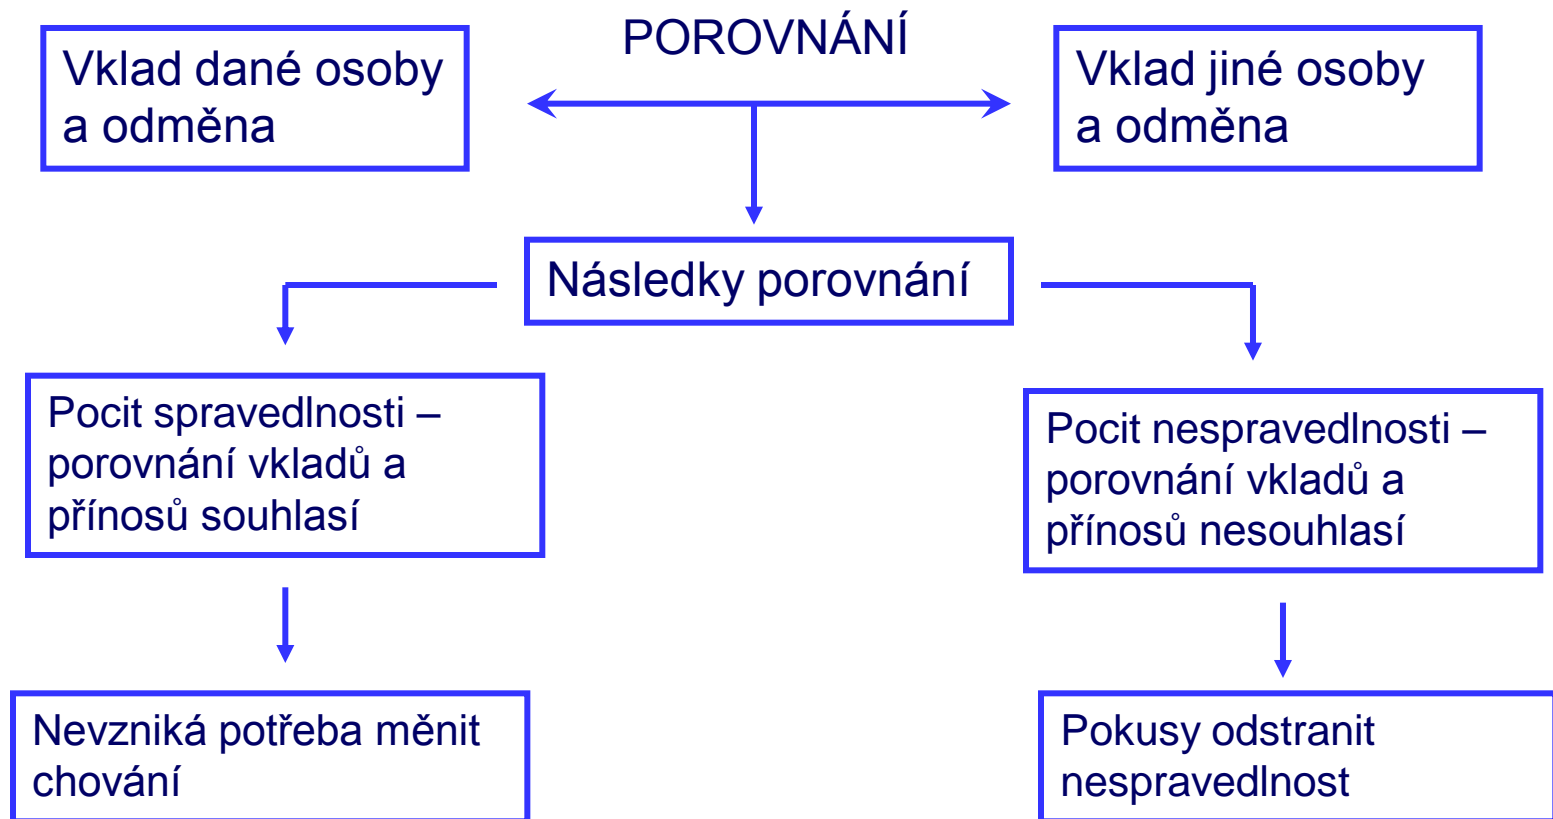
Vklad dané osoby a odměna

POROVNÁNÍ

Vklad jiné osoby a odměna

Následky porovnání

Pocit spravedlnosti – porovnání vkladů a přínosů souhlasí

Pocit nespravedlnosti – porovnání vkladů a přínosů nesouhlasí

Nevzniká potřeba měnit chování

Pokusy odstranit nespravedlnost